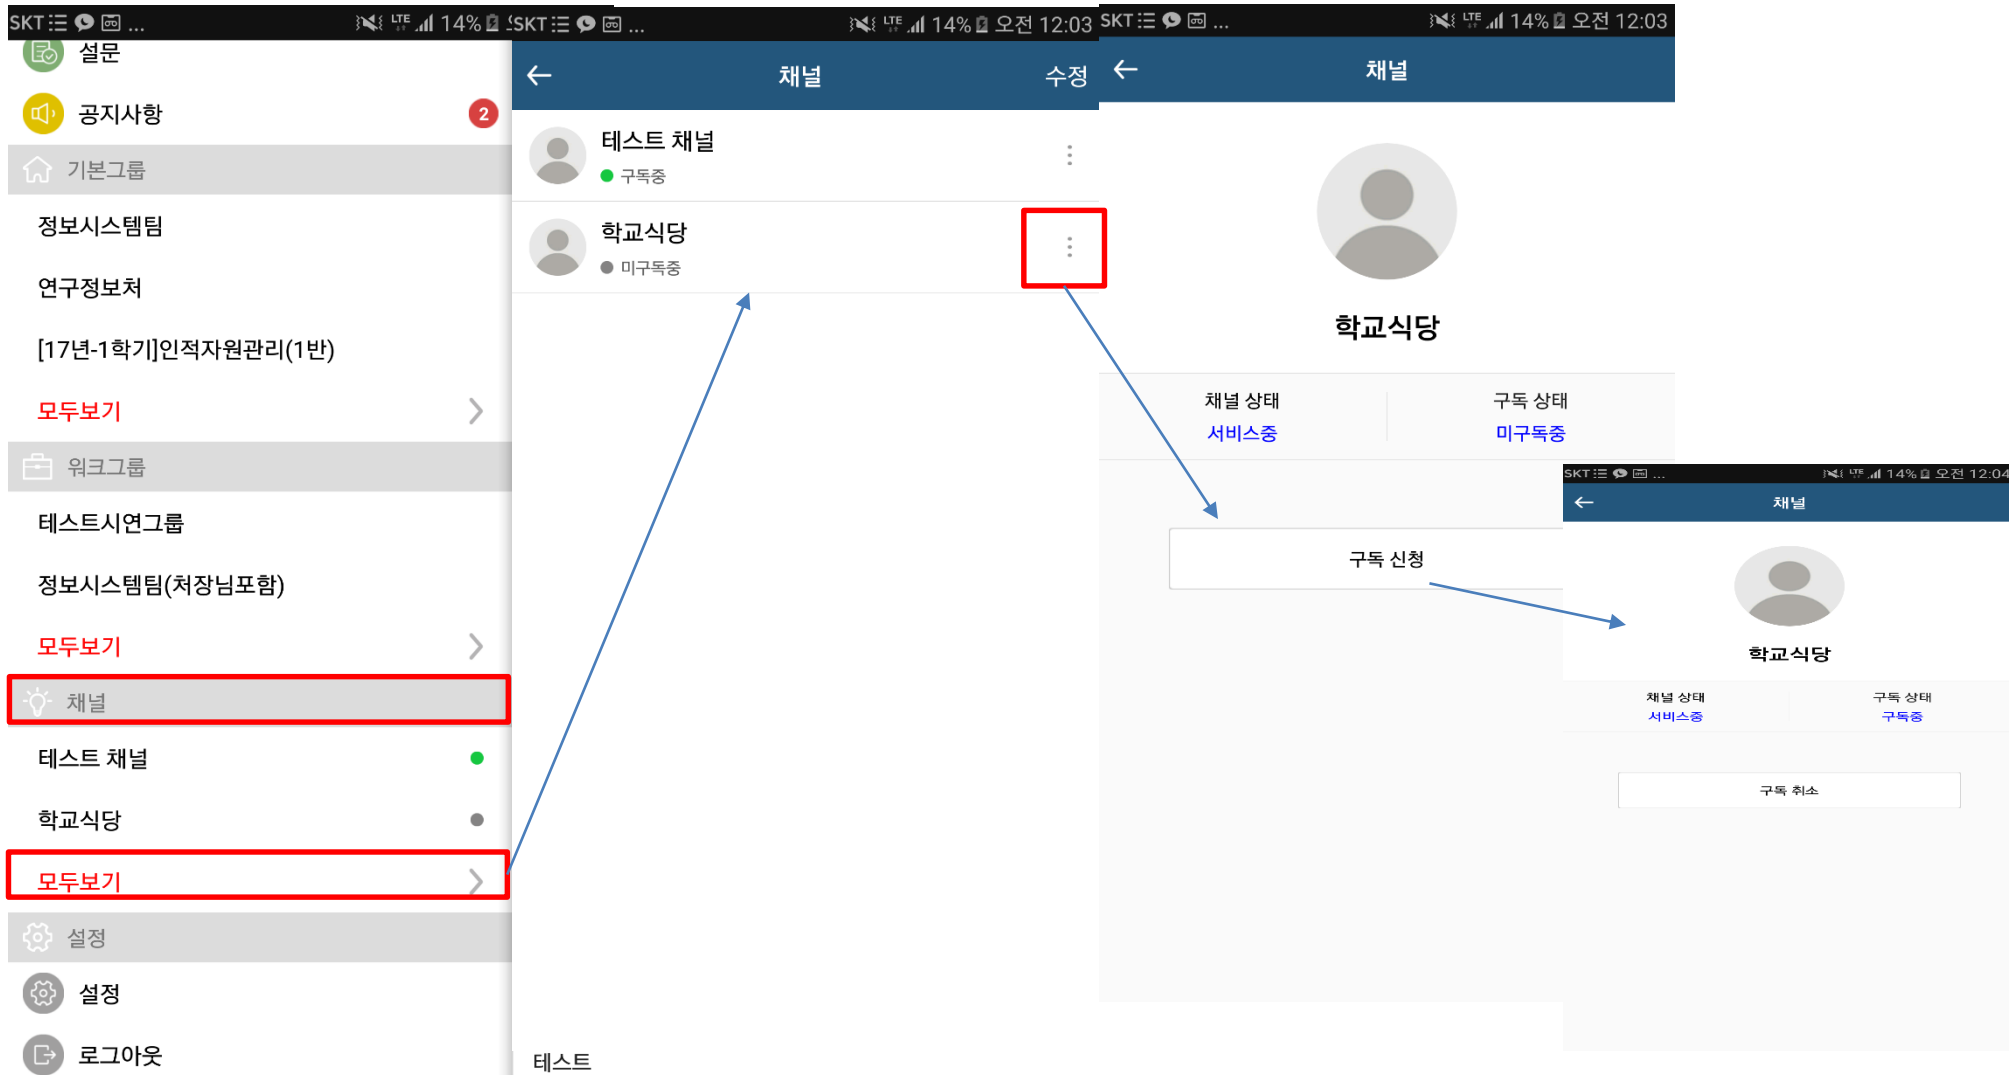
SKT ... 14%
설문
공지사항 2
기본그룹
정보시스템팀
연구정보처
[17년-1학기]인적자원관리(1반)
모두보기
워크그룹
테스트시연그룹
정보시스템팀(처장님포함)
모두보기
채널
테스트 채널
학교식당
모두보기
설정
설정
로그아웃

SKT ... 14% 오전 12:03
채널
수정
테스트 채널
구독중
학교식당
미구독중
테스트

SKT ... 14% 오전 12:03
채널
학교식당
채널 상태
서비스중
구독 상태
미구독중
구독 신청

SKT ... 14% 오전 12:04
채널
학교식당
채널 상태
서비스중
구독 상태
구독중
구독 취소